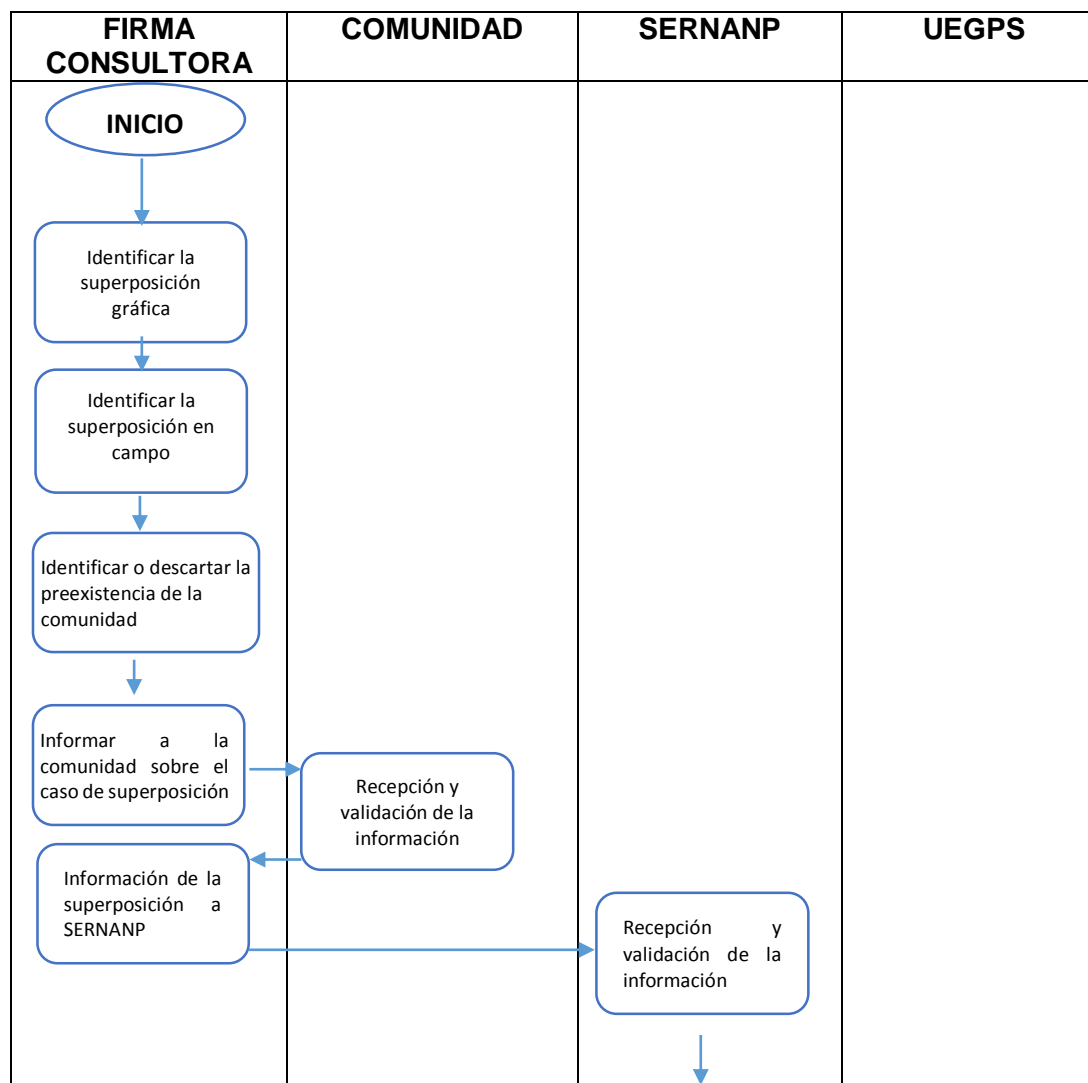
| FIRMA CONSULTORA | COMUNIDAD | SERNANP | UEGPS |
|---|---|---|---|

INICIO

Identificar la superposición gráfica

Identificar la superposición en campo

Identificar o descartar la preexistencia de la comunidad

Informar a la comunidad sobre el caso de superposición

Recepción y validación de la información

Información de la superposición a SERNANP

Recepción y validación de la información